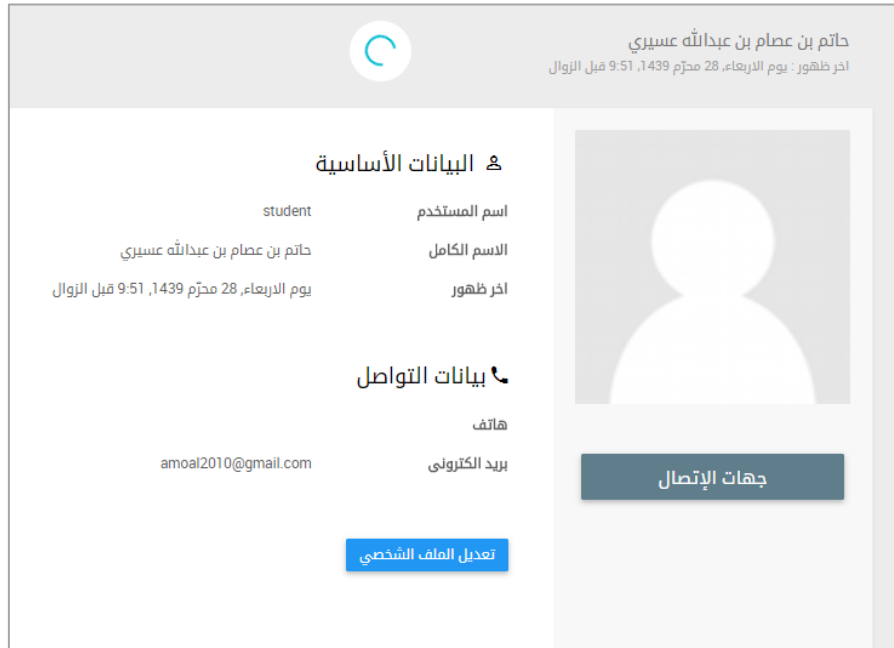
حاتم بن عصام بن عبدالله عسيري
اخر ظهور : يوم الاربعاء, 28 محرّم 1439, 9:51 قبل الزوال

البيانات الأساسية

| اسم المستخدم | student |
|---|---|
| الاسم الكامل | حاتم بن عصام بن عبدالله عسيري |
| اخر ظهور | يوم الاربعاء, 28 محرّم 1439, 9:51 قبل الزوال |

بيانات التواصل

| هاتف | |
|---|---|
| بريد الكترونى | amoal2010@gmail.com |

تعديل الملف الشخصي

جهات الإتصال